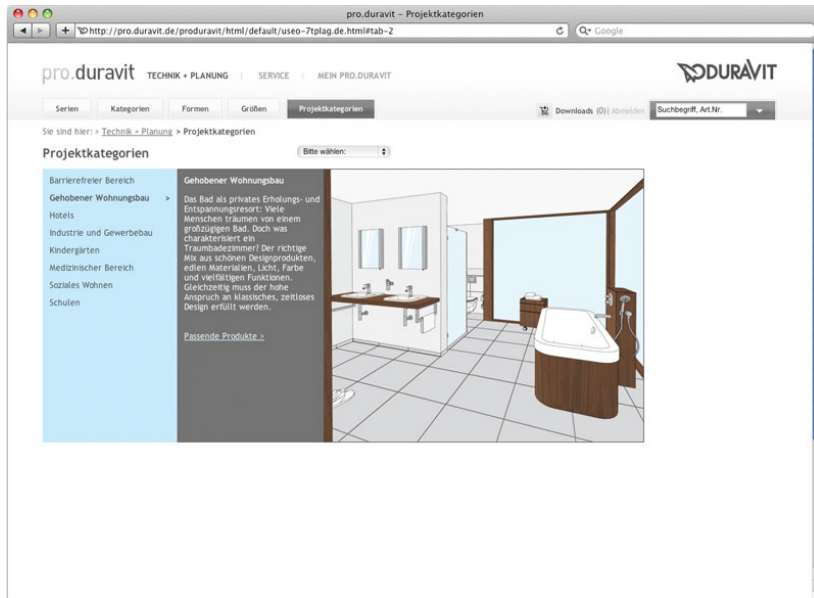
pro.duravit – Projektkategorien

http://pro.duravit.de/produravit/html/default/useo-7tplag.de.html#tab-2

Q• Google

pro.duravit TECHNIK + PLANUNG | SERVICE | MEIN PRO.DURAVIT

DURAVIT

Serien | Kategorien | Formen | Größen | Projektkategorien

Downloads (0) | Abmelden

Suchbegriff, Art.Nr.

Sie sind hier: > Technik + Planung > Projektkategorien

Projektkategorien

Bitte wählen:

Barrierefreier Bereich
Gehobener Wohnungsbau >
Hotels
Industrie und Gewerbebau
Kindergärten
Medizinischer Bereich
Soziales Wohnen
Schulen

Gehobener Wohnungsbau

Das Bad als privates Erholungs- und Entspannungsresort: Viele Menschen träumen von einem großzügigen Bad. Doch was charakterisiert ein Traumbadezimmer? Der richtige Mix aus schönen Designprodukten, edlen Materialien, Licht, Farbe und vielfältigen Funktionen. Gleichzeitig muss der hohe Anspruch an klassisches, zeitloses Design erfüllt werden.

Passende Produkte >